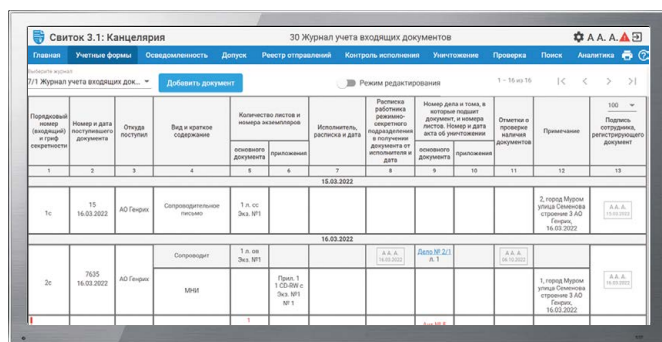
Свиток 3.1: Канцелярия

30 Журнал учета входящих документов

А А. А

Главная Учетные формы Осведомленность Допуск Реестр отправлений Контроль исполнения Уничтожение Проверка Поиск Аналитика

Выберите журнал
7/1 Журнал учета входящих док...

Добавить документ

Режим редактирования

1 – 16 из 16

100

| Порядковый номер (входящий) и гриф секретности | Номер и дата поступившего документа | Откуда поступил | Вид и краткое содержание | Количество листов и номера экземпляров: основного документа | приложения | Исполнитель, расписка и дата | Расписка работника режимно-секретного подразделения в получении документа от исполнителя и дата | Номер дела и тома, в которые подшит документ, и номера листов. Номер и дата акта об уничтожении: основного документа | приложения | Отметки о проверке наличия документов | Примечание | Подпись сотрудника, регистрирующего документ |
|---|---|---|---|---|---|---|---|---|---|---|---|---|
| 1 | 2 | 3 | 4 | 5 | 6 | 7 | 8 | 9 | 10 | 11 | 12 | 13 |
| 15.03.2022 | | | | | | | | | | | | |
| 1с | 15 16.03.2022 | АО Генрих | Сопроводительное письмо | 1 л. сс Экз. №1 | | | | | | | 2, город Муром улица Семенова строение 3 АО Генрих, 16.03.2022 | А.А. А. 15.03.2022 |
| 16.03.2022 | | | | | | | | | | | | |
| 2с | 7635 16.03.2022 | АО Генрих | Сопроводит | 1 л. ов Экз. №1 | | | А.А. А. 16.03.2022 | Дело № 2/1 л. 1 | | А.А. А. 06.10.2022 | | А.А. А. 16.03.2022 |
| | | | МНИ | | Прил. 1 1 CD-RW с Экз. №1 № 1 | | | | | | 1, город Муром улица Семенова строение 3 АО Генрих, 16.03.2022 | |
| | | | | 1 | | | | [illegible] | | | | |